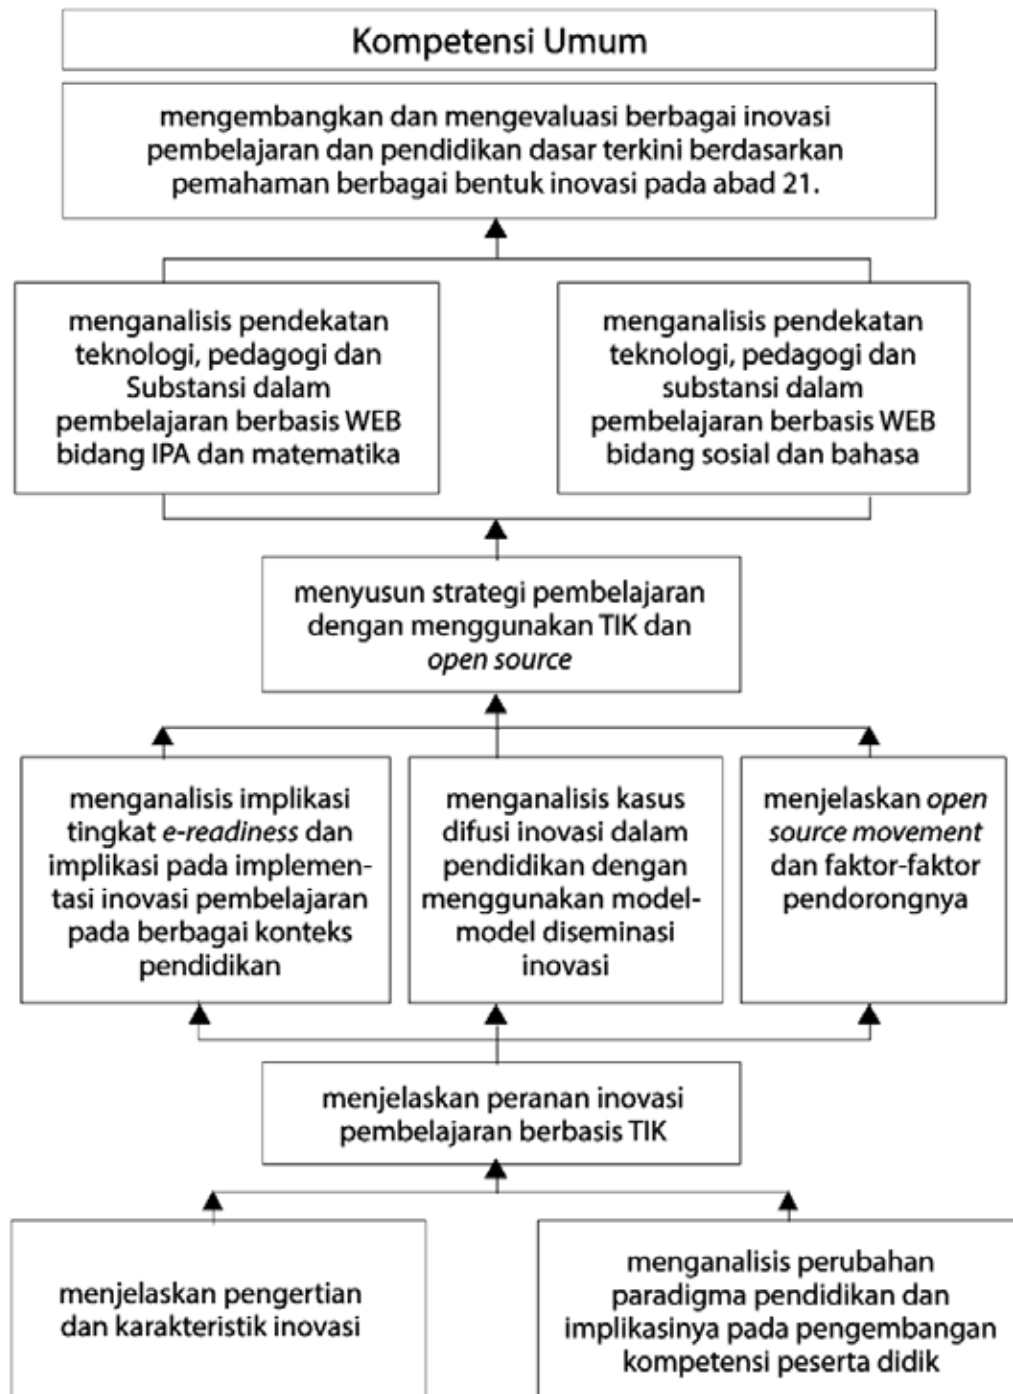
Kompetensi Umum

mengembangkan dan mengevaluasi berbagai inovasi pembelajaran dan pendidikan dasar terkini berdasarkan pemahaman berbagai bentuk inovasi pada abad 21.

menganalisis pendekatan teknologi, pedagogi dan Substansi dalam pembelajaran berbasis WEB bidang IPA dan matematika

menganalisis pendekatan teknologi, pedagogi dan substansi dalam pembelajaran berbasis WEB bidang sosial dan bahasa

menyusun strategi pembelajaran dengan menggunakan TIK dan *open source*

menganalisis implikasi tingkat *e-readiness* dan implikasi pada implementasi inovasi pembelajaran pada berbagai konteks pendidikan

menganalisis kasus difusi inovasi dalam pendidikan dengan menggunakan model-model diseminasi inovasi

menjelaskan *open source movement* dan faktor-faktor pendorongnya

menjelaskan peranan inovasi pembelajaran berbasis TIK

menjelaskan pengertian dan karakteristik inovasi

menganalisis perubahan paradigma pendidikan dan implikasinya pada pengembangan kompetensi peserta didik